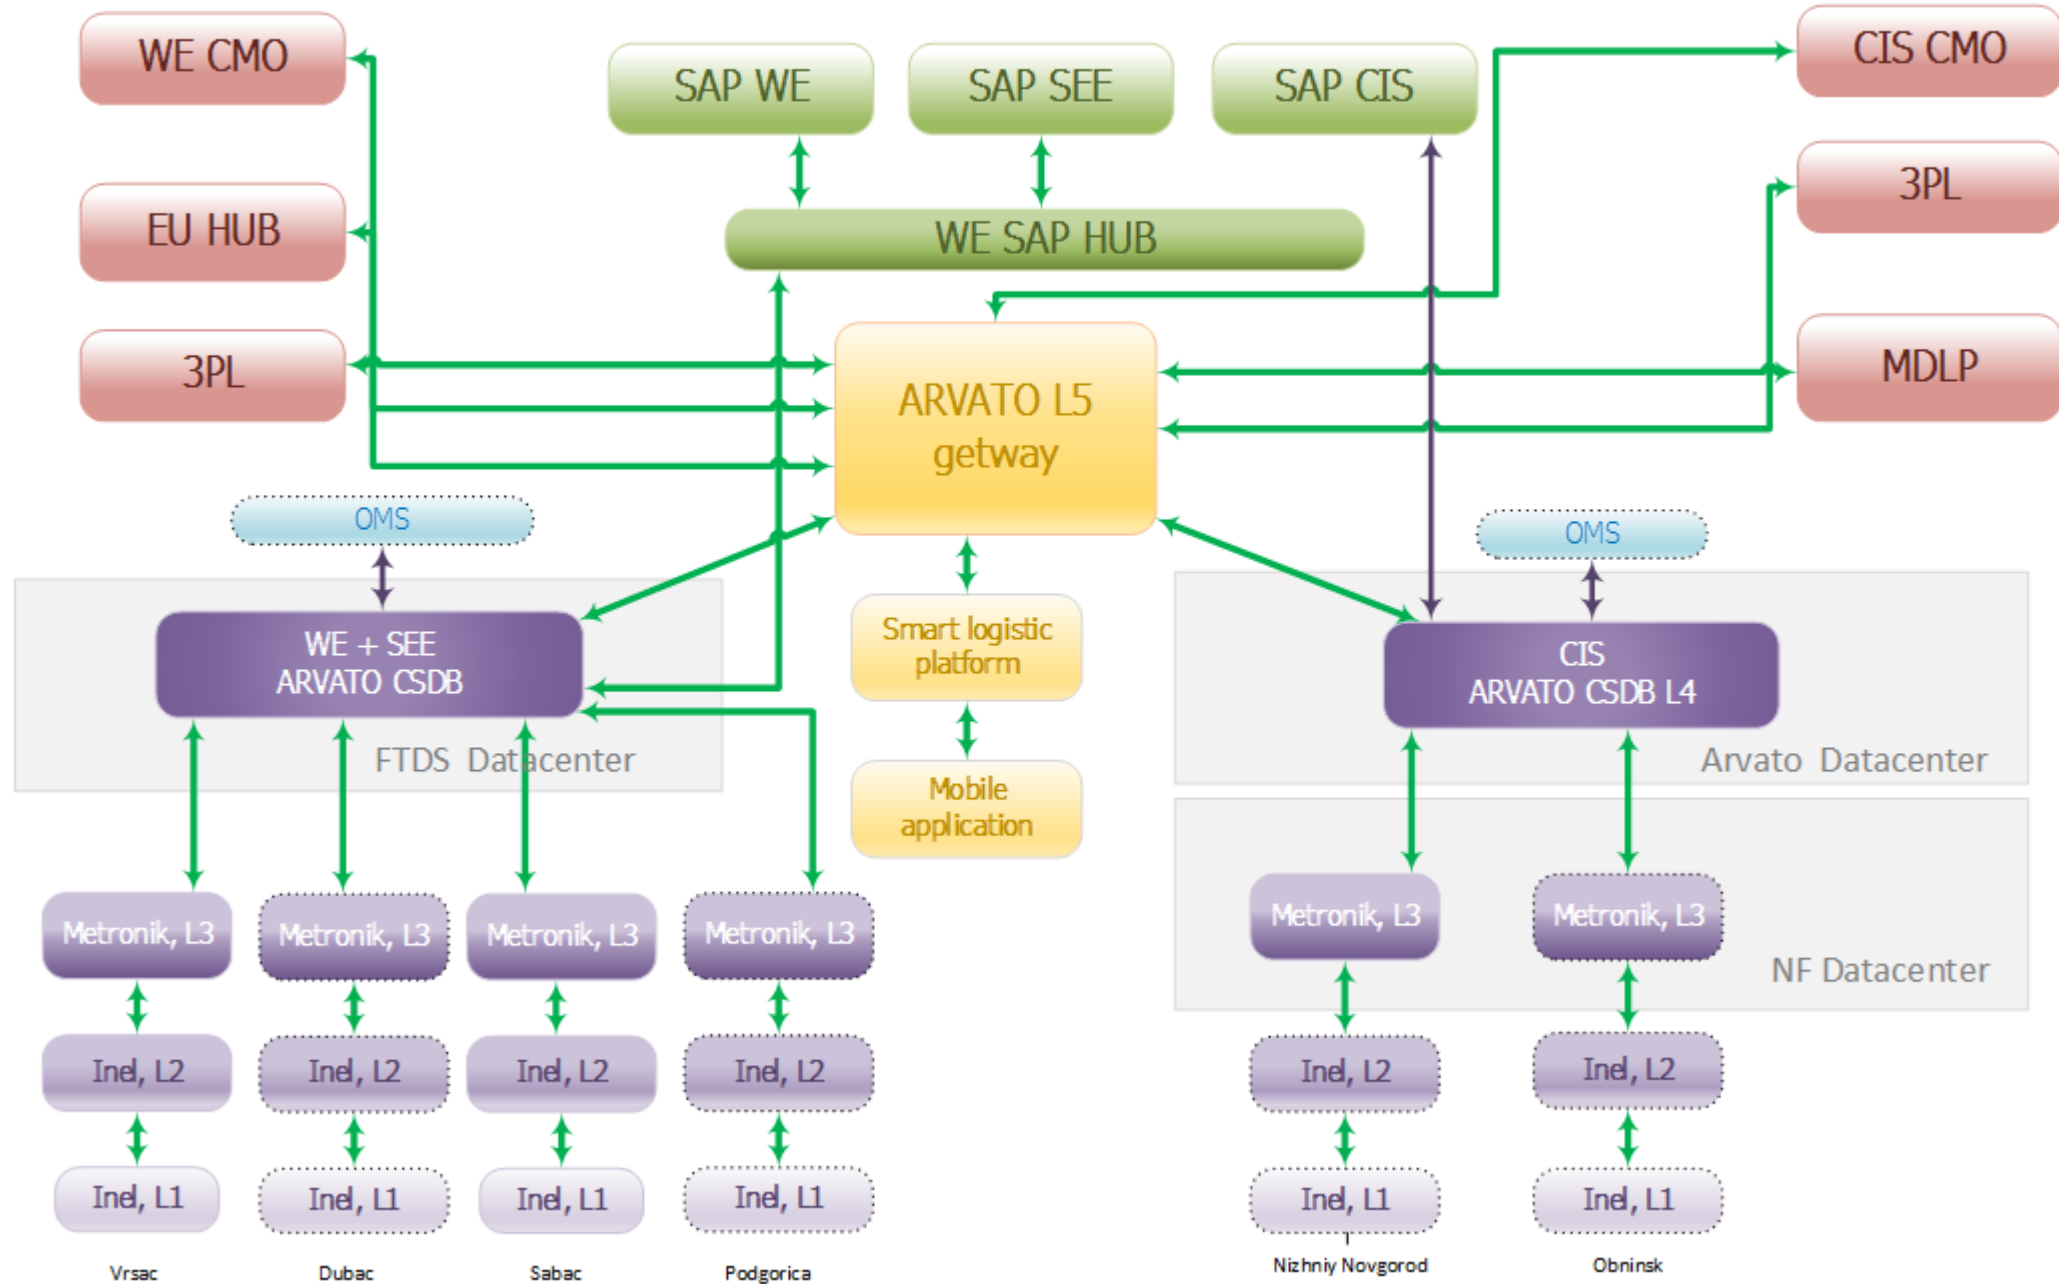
WE CMO

EU HUB

3PL

SAP WE

SAP SEE

SAP CIS

WE SAP HUB

CIS CMO

3PL

MDLP

ARVATO L5 getway

OMS

WE + SEE ARVATO CSDB

FTDS Datacenter

Smart logistic platform

Mobile application

OMS

CIS ARVATO CSDB L4

Arvato Datacenter

NF Datacenter

Metronik, L3

Metronik, L3

Metronik, L3

Metronik, L3

Metronik, L3

Metronik, L3

Ind, L2

Ind, L2

Ind, L2

Ind, L2

Ind, L2

Ind, L2

Ind, L1

Ind, L1

Ind, L1

Ind, L1

Ind, L1

Ind, L1

Vrsac

Dubac

Sabac

Podgorica

Nizhniy Novgorod

Obninsk